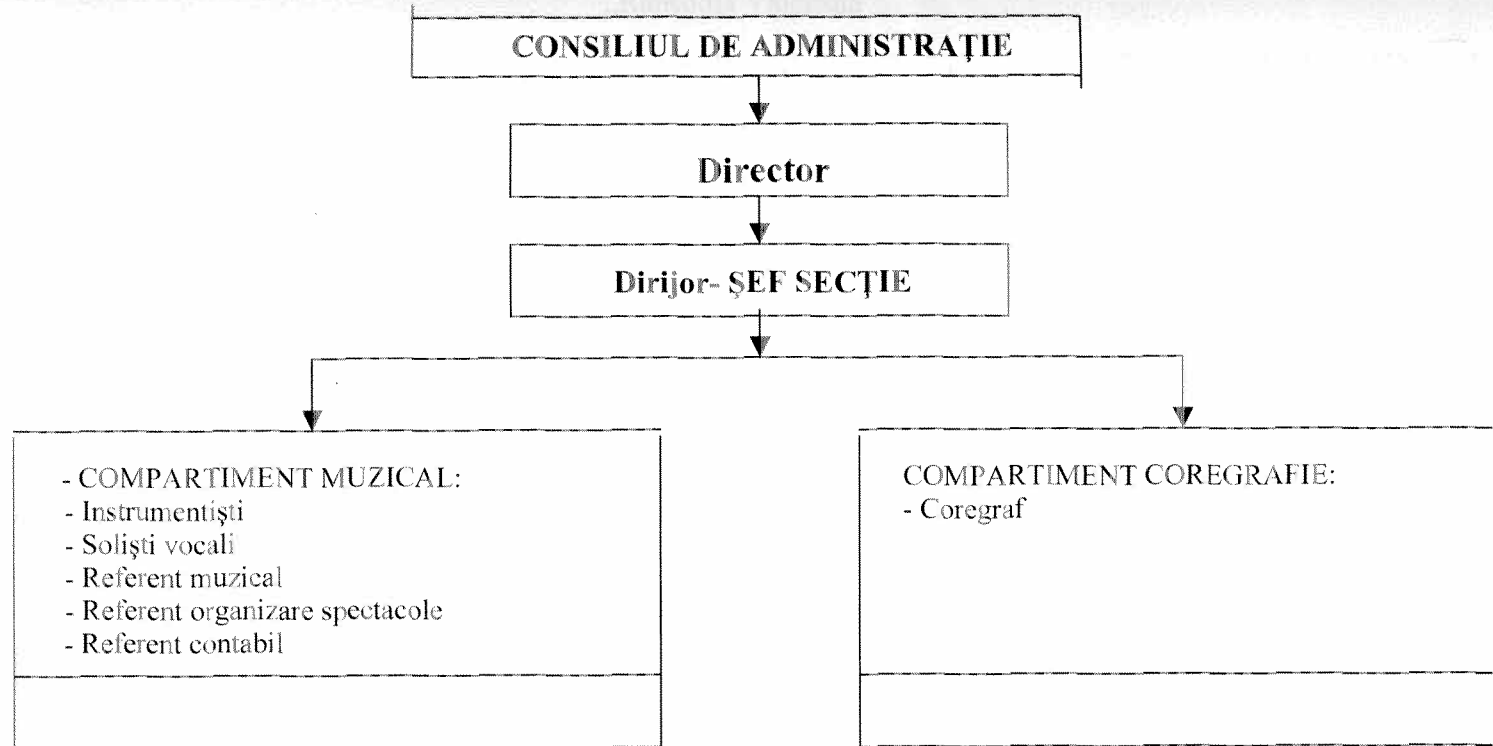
CONSILIUL DE ADMINISTRAȚIE

Director

Dirijor- ŞEF SECȚIE

- COMPARTIMENT MUZICAL:
- Instrumentiști
- Soliști vocali
- Referent muzical
- Referent organizare spectacole
- Referent contabil

COMPARTIMENT COREGRAFIE:
- Coregraf